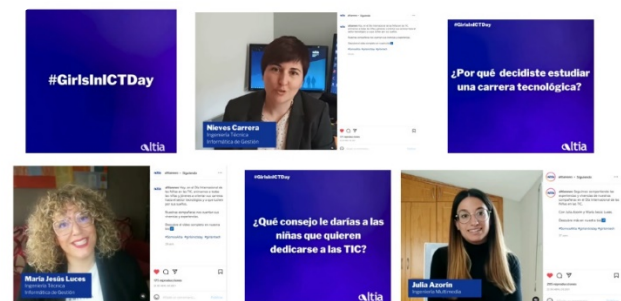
#GirlsInICTDay

altia

Nieves Carrera
Ingeniera Técnica Informática de Gestión

altia · Seguendo

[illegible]

#GirlsInICTDay

¿Por qué decidiste estudiar una carrera tecnológica?

altia

María Jesús Luces
Ingeniera Técnica Informática de Gestión

altia · Seguendo

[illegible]

#GirlsInICTDay

¿Qué consejo le darías a las niñas que quieren dedicarse a las TIC?

altia

Julia Azorín
Ingeniera Multimedia

altia · Seguendo

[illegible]